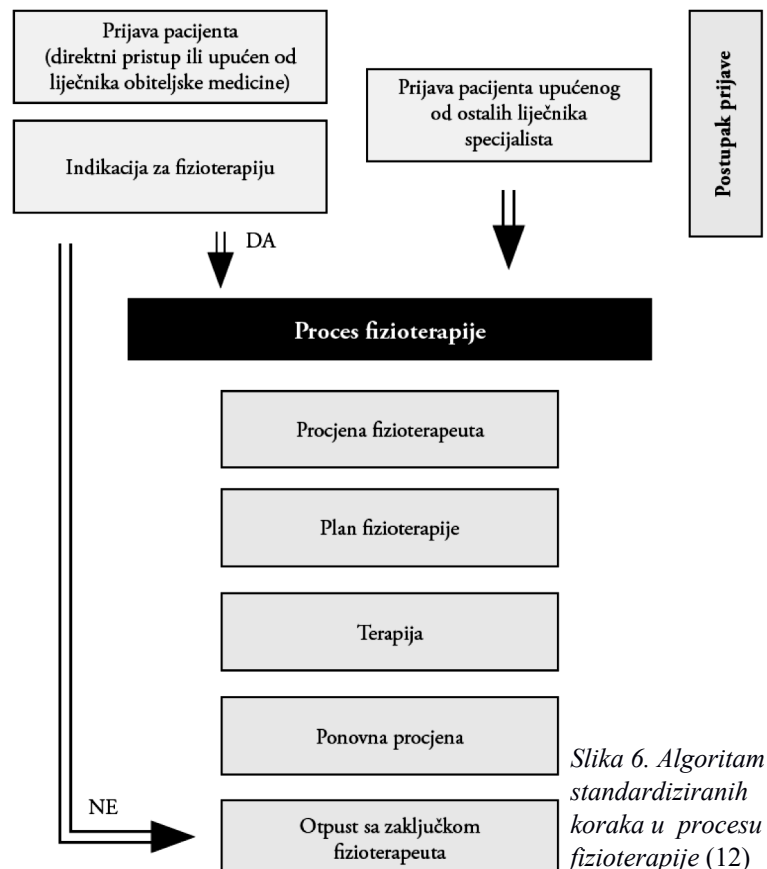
Prijava pacijenta (direktni pristup ili upućen od liječnika obiteljske medicine)

Indikacija za fizioterapiju

Prijava pacijenta upućenog od ostalih liječnika specijalista

Postupak prijave

DA

Proces fizioterapije

Procjena fizioterapeuta

Plan fizioterapije

Terapija

Ponovna procjena

NE

Otpust sa zaključkom fizioterapeuta

*Slika 6. Algoritam standardiziranih koraka u procesu fizioterapije* (12)